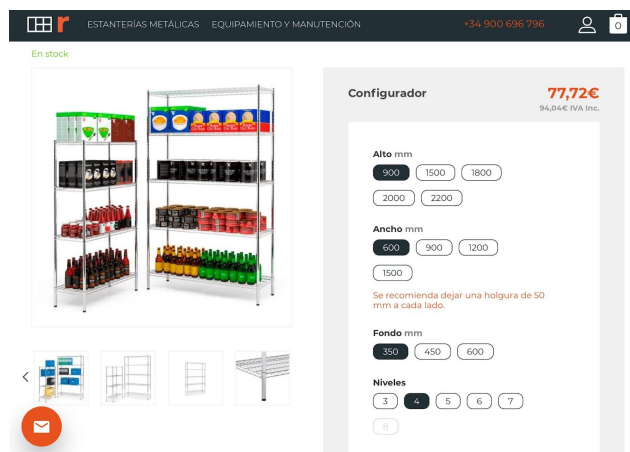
ESTANTERÍAS METÁLICAS EQUIPAMIENTO Y MANUTENCIÓN +34 900 696 796 0

En stock

Configurador

77,72€
94,04€ IVA Inc.

Alto mm
900 1500 1800
2000 2200

Ancho mm
600 900 1200
1500

Se recomienda dejar una holgura de 50 mm a cada lado.

Fondo mm
350 450 600

Niveles
3 4 5 6 7
8